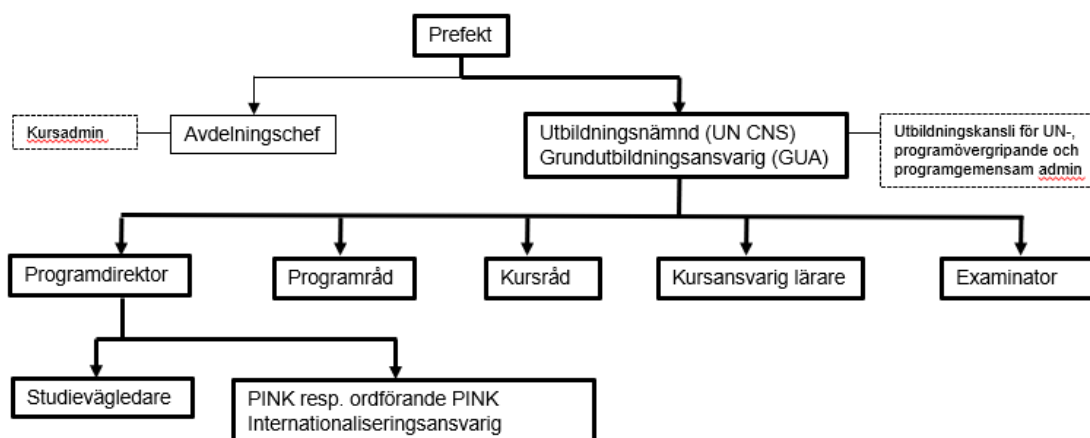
Prefekt

Kursadmin

Avdelningschef

Utbildningsnämnd (UN CNS)
Grundutbildningsansvarig (GUA)

Utbildningskansli för UN-, programövergripande och programgemensam admin

Programdirektor

Programråd

Kursråd

Kursansvarig lärare

Examinator

Studievägledare

PINK resp. ordförande PINK
Internationaliseringsansvarig